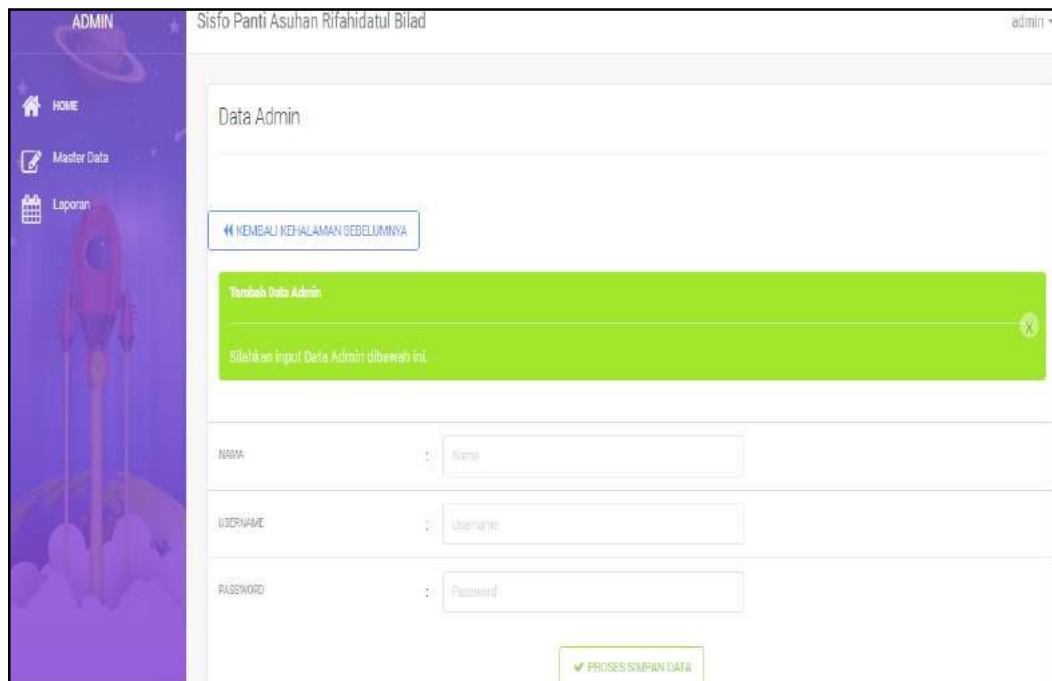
ADMIN

HOME

Master Data

Laporan

Sisfo Panti Asuhan Rifahidatul Bilad

admin

Data Admin

KEMBALI KEHALAMAN SEBELUMNYA

Tambah Data Admin

Silahkan input Data Admin dibawah ini.

NAMA : Nama

USERNAME : Username

PASSWORD : Password

PROSES SIMPAN DATA